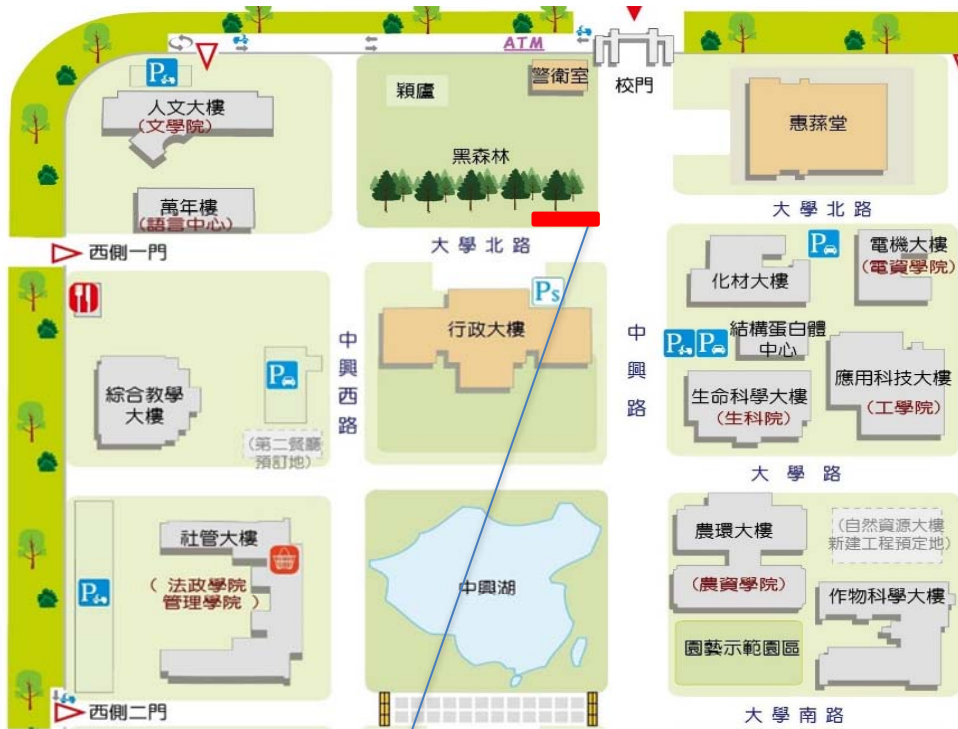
ATM
校門
穎廬
警衛室
黑森林
人文大樓
(文學院)
萬年樓
(語言中心)
惠蓀堂
大學北路
西側一門
大學北路
電機大樓
(電資學院)
化材大樓
結構蛋白體中心
中興西路
行政大樓
中興路
綜合教學大樓
(第二餐廳預訂地)
生命科學大樓
(生科院)
應用科技大樓
(工學院)
大學路
社管大樓
(法政學院
管理學院)
中興湖
農環大樓
(農資學院)
(自然資源大樓新建工程預定地)
作物科學大樓
園藝示範園區
西側二門
大學南路